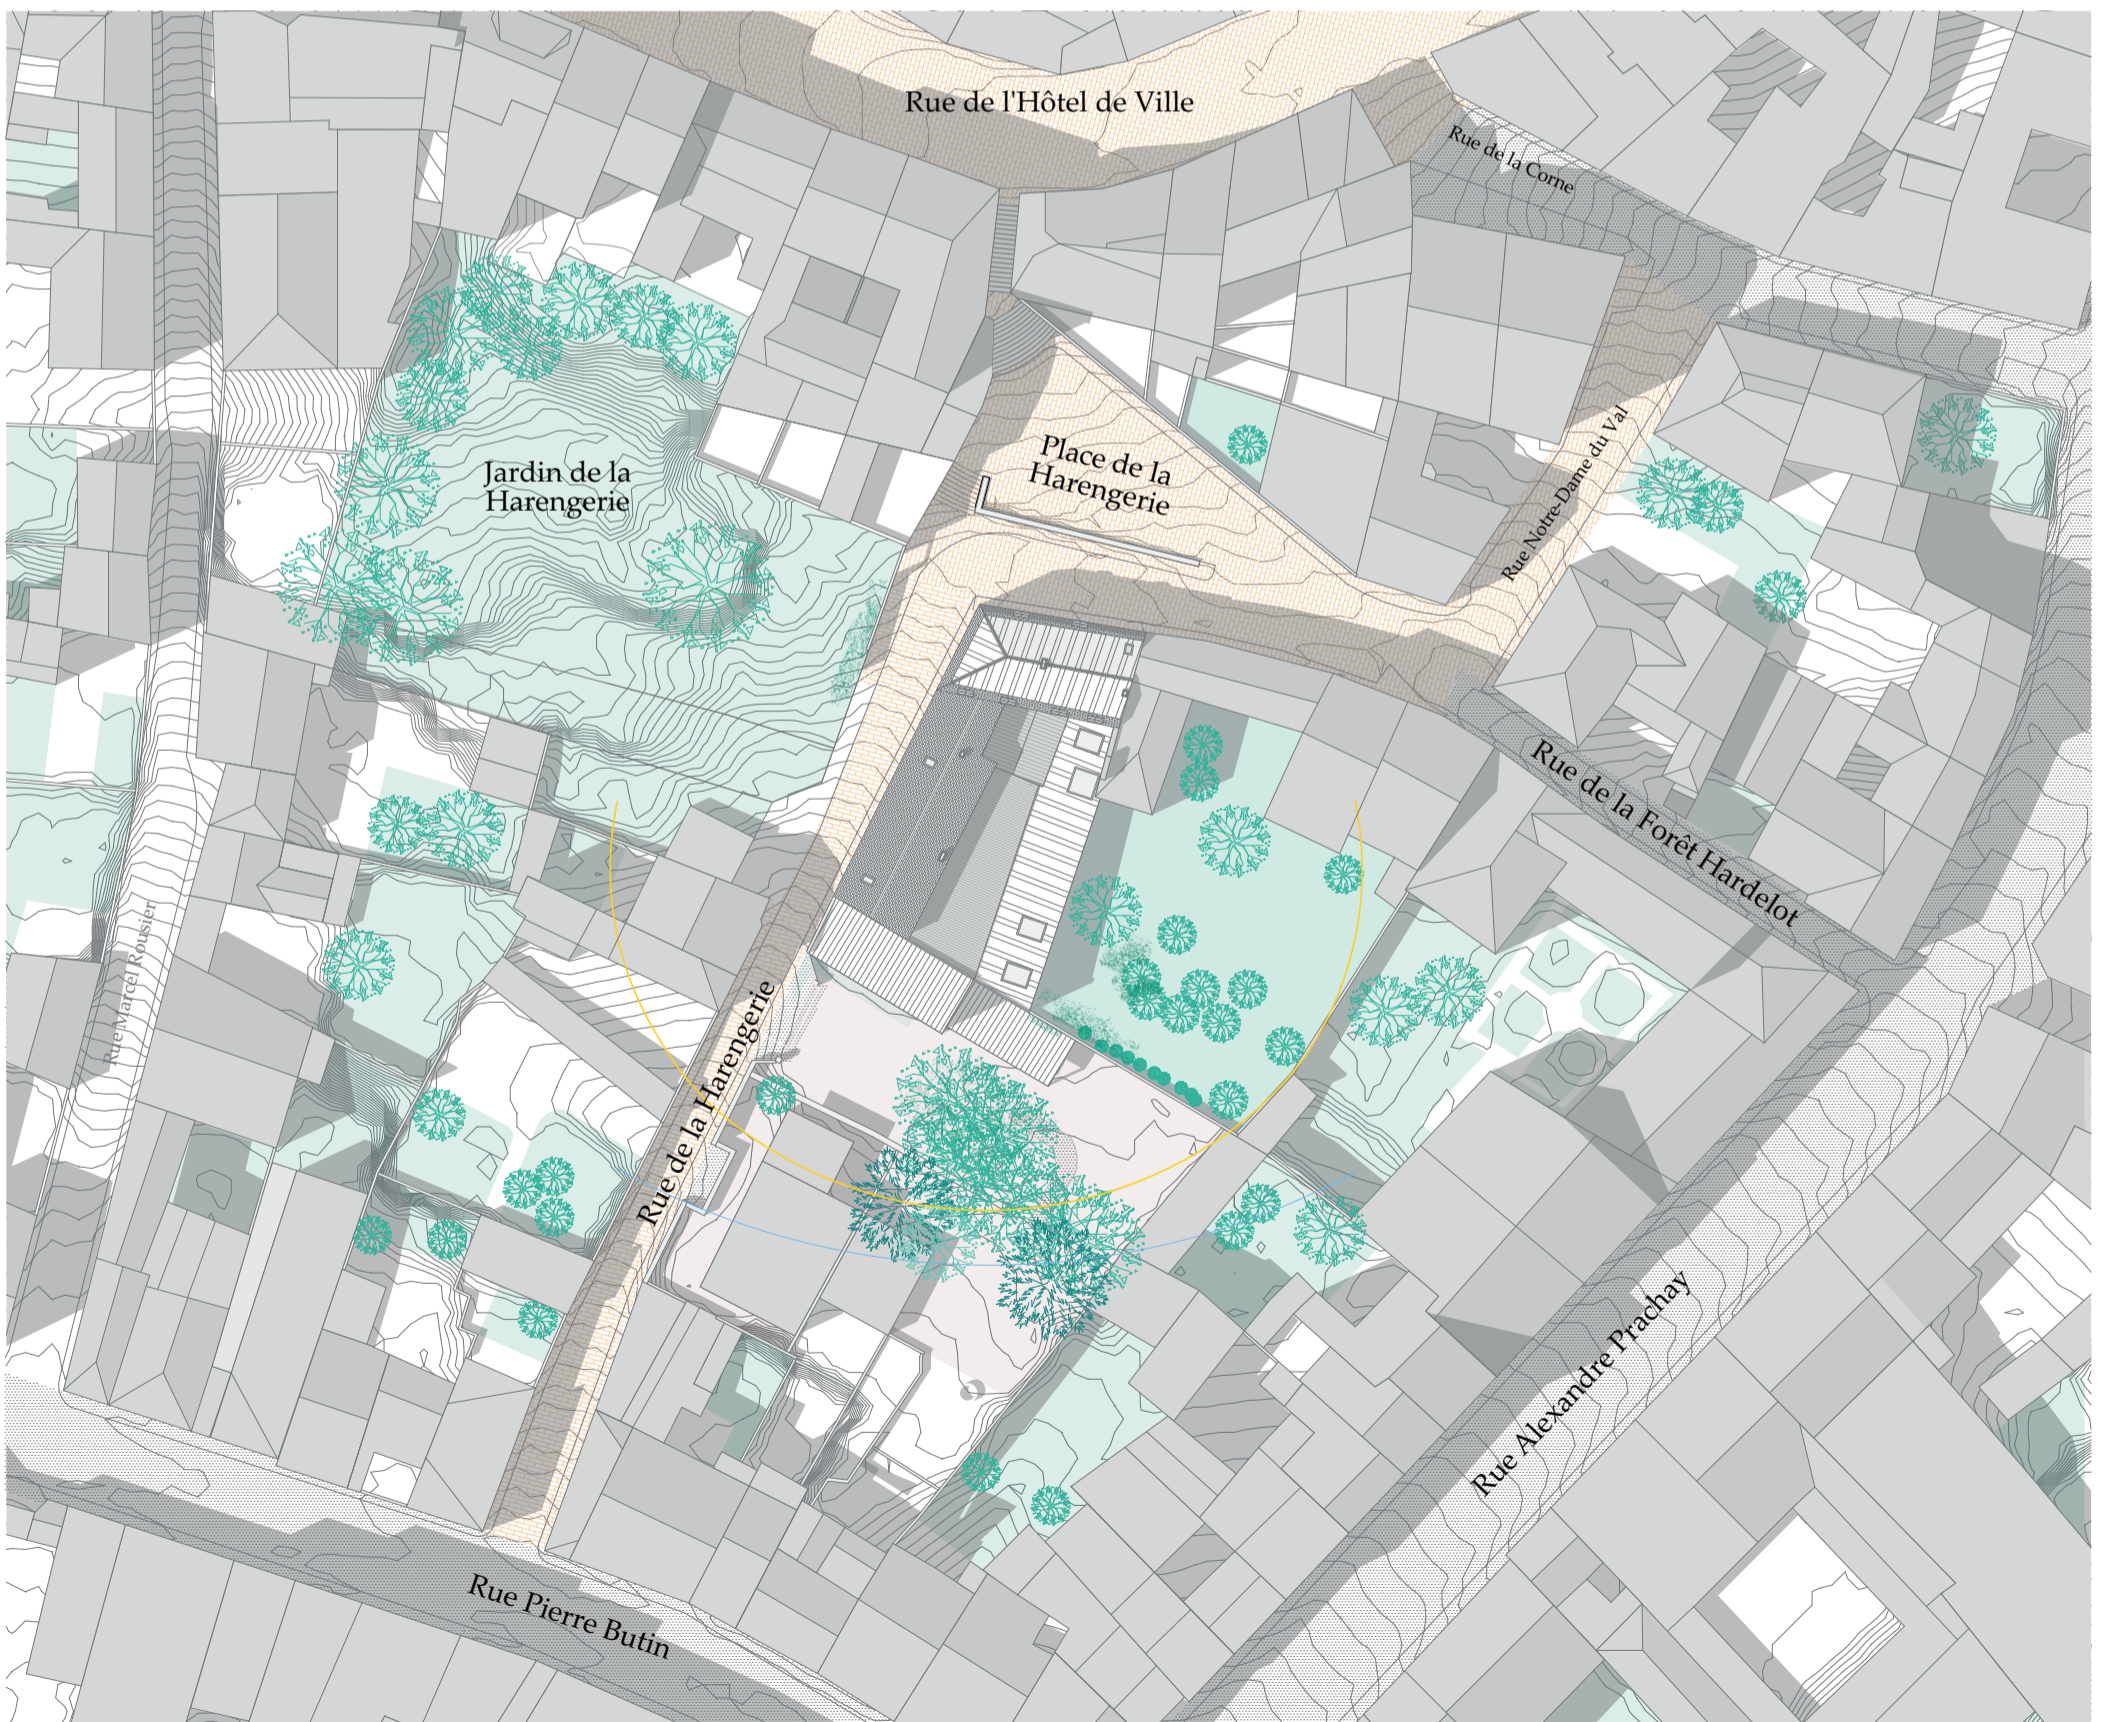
Rue de l'Hôtel de Ville

Rue de la Corne

Jardin de la Harengerie

Place de la Harengerie

Rue Notre-Dame du Val

Rue de la Forêt Hardelot

Rue Marcel Rousier

Rue de la Harengerie

Rue Alexandre Prachay

Rue Pierre Butin